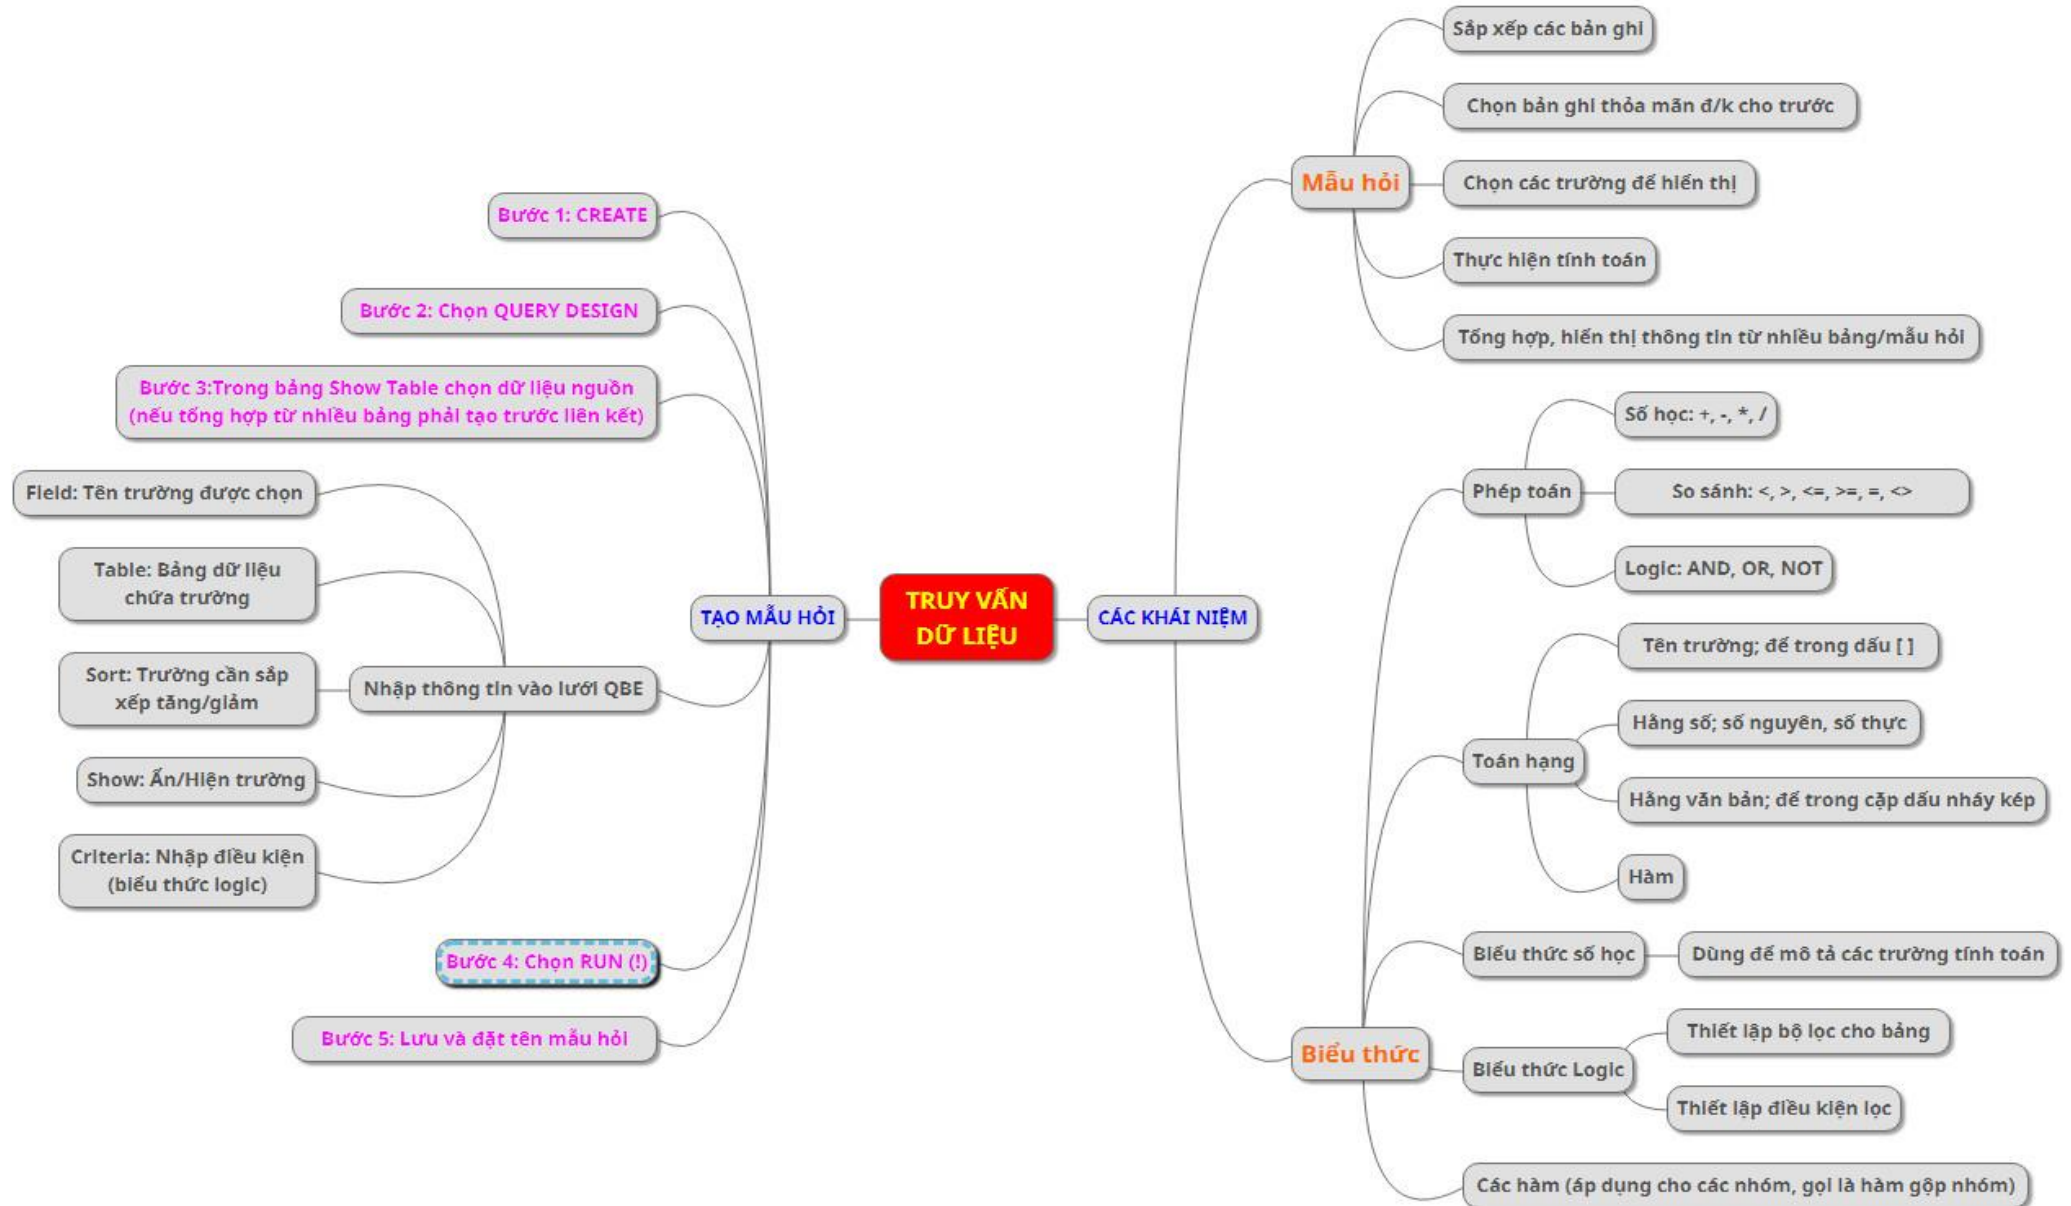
TRUY VẤN DỮ LIỆU

TẠO MẪU HỎI

Bước 1: CREATE

Bước 2: Chọn QUERY DESIGN

Bước 3:Trong bảng Show Table chọn dữ liệu nguồn (nếu tổng hợp từ nhiều bảng phải tạo trước liên kết)

Nhập thông tin vào lưới QBE

Field: Tên trường được chọn

Table: Bảng dữ liệu chứa trường

Sort: Trường cần sắp xếp tăng/giảm

Show: Ẩn/Hiện trường

Criteria: Nhập điều kiện (biểu thức logic)

Bước 4: Chọn RUN (!)

Bước 5: Lưu và đặt tên mẫu hỏi

CÁC KHÁI NIỆM

Mẫu hỏi

Sắp xếp các bản ghi

Chọn bản ghi thỏa mãn đ/k cho trước

Chọn các trường để hiển thị

Thực hiện tính toán

Tổng hợp, hiển thị thông tin từ nhiều bảng/mẫu hỏi

Biểu thức

Phép toán

Số học: +, -, *, /

So sánh: <, >, <=, >=, =, <>

Logic: AND, OR, NOT

Toán hạng

Tên trường; để trong dấu [ ]

Hằng số; số nguyên, số thực

Hằng văn bản; để trong cặp dấu nháy kép

Hàm

Biểu thức số học

Dùng để mô tả các trường tính toán

Biểu thức Logic

Thiết lập bộ lọc cho bảng

Thiết lập điều kiện lọc

Các hàm (áp dụng cho các nhóm, gọi là hàm gộp nhóm)